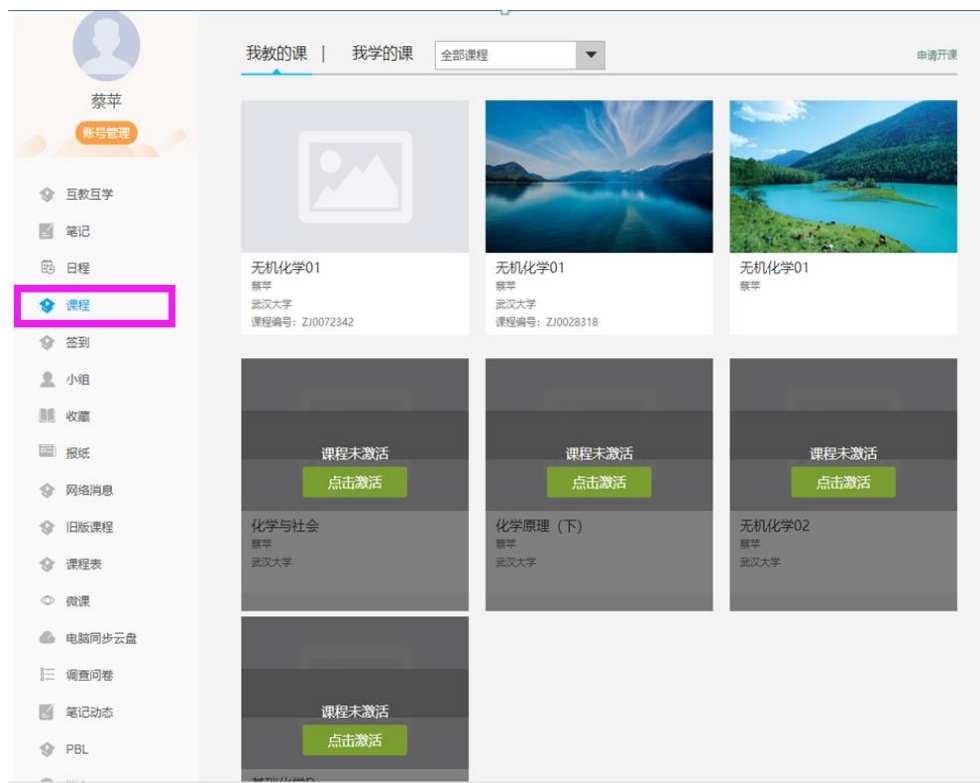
蔡苹
账号管理

互教互学
笔记
日程
课程
签到
小组
收藏
报纸
网络消息
旧版课程
课程表
微课
电脑同步云盘
调查问卷
笔记动态
PBL

我教的课 | 我学的课 全部课程

申请开课

无机化学01
蔡苹
武汉大学
课程编号：ZJ0072342

无机化学01
蔡苹
武汉大学
课程编号：ZJ0028318

无机化学01
蔡苹

课程未激活
点击激活
化学与社会
蔡苹
武汉大学

课程未激活
点击激活
化学原理（下）
蔡苹
武汉大学

课程未激活
点击激活
无机化学02
蔡苹
武汉大学

课程未激活
点击激活
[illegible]